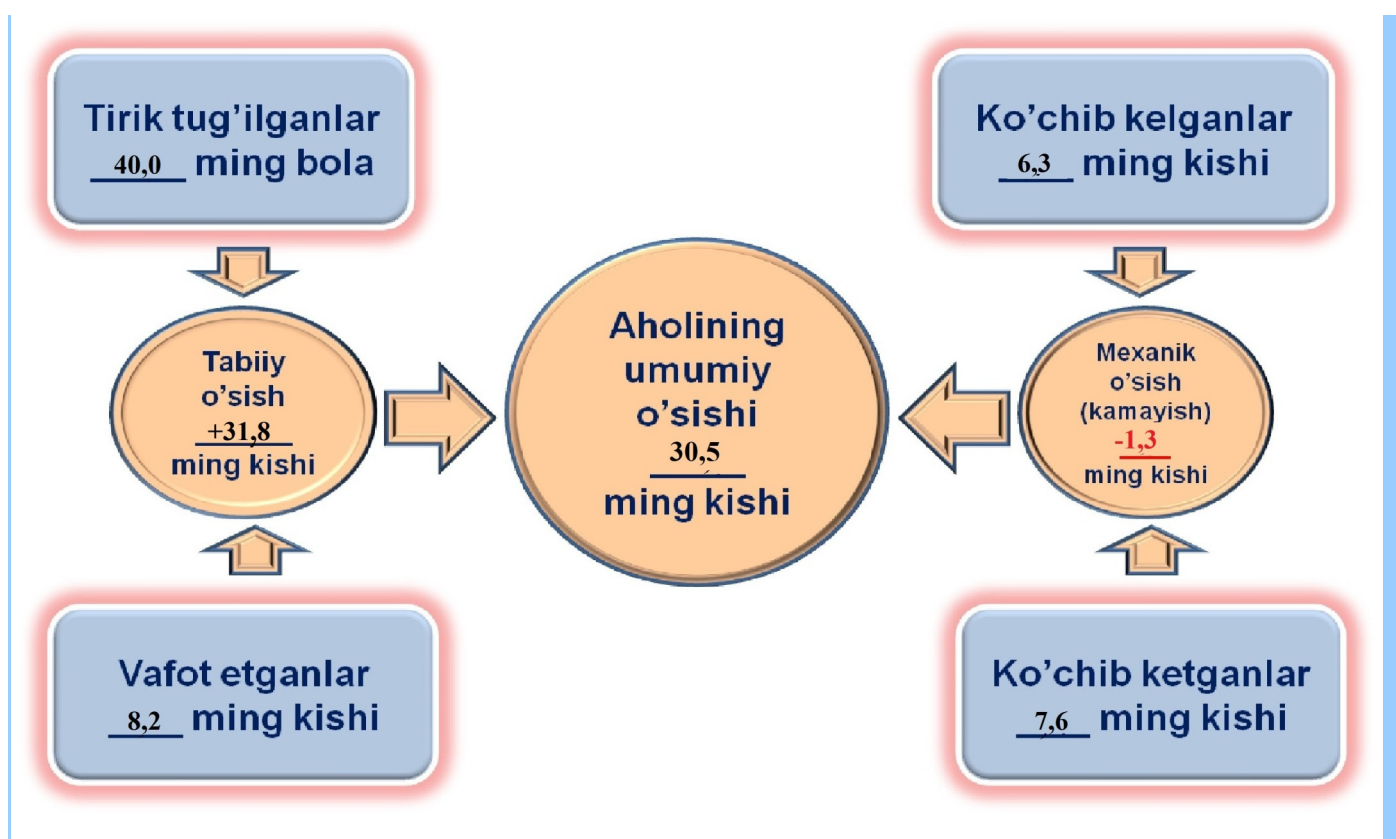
Tirik tug'ilganlar
40,0 ming bola

Ko'chib kelganlar
6,3 ming kishi

Tabiiy o'sish
+31,8
ming kishi

Aholining umumiy o'sishi
30,5
ming kishi

Mexanik o'sish (kamayish)
-1,3
ming kishi

Vafot etganlar
8,2 ming kishi

Ko'chib ketganlar
7,6 ming kishi